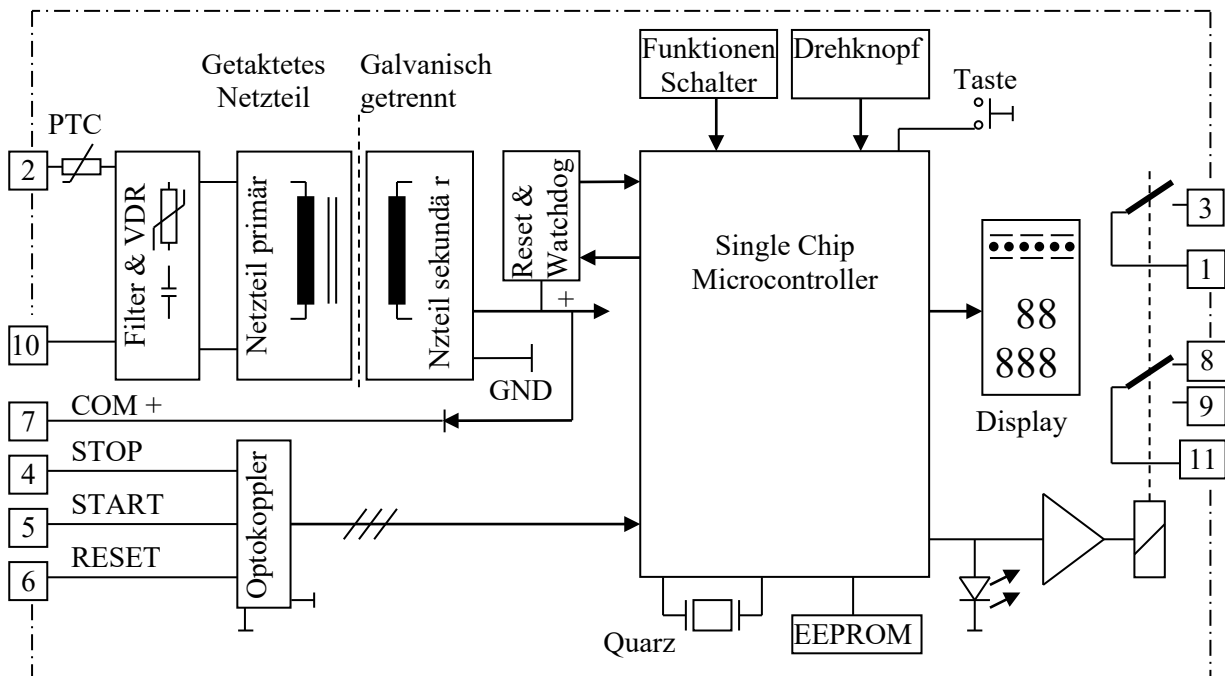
Getaktetes Netzteil

Galvanisch getrennt

Funktionen Schalter

Drehknopf

Taste

PTC

2

Filter & VDR

Netzteil primär

Nzteil sekundä r

Reset & Watchdog

Single Chip Microcontroller

3

1

+

88

888

10

GND

8

9

7

COM +

Display

STOP

11

4

Optokoppler

START

5

RESET

6

Quarz

EEPROM